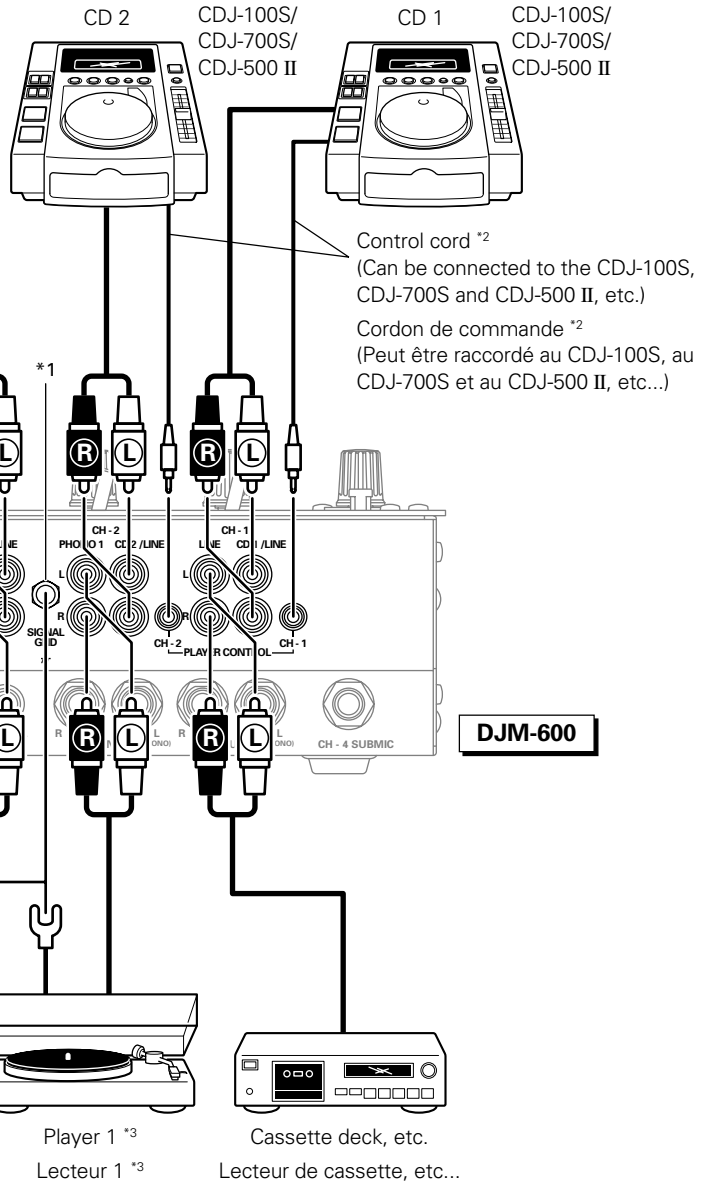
CD 2

CDJ-100S/ CDJ-700S/ CDJ-500 II

CD 1

CDJ-100S/ CDJ-700S/ CDJ-500 II

Control cord *2
(Can be connected to the CDJ-100S, CDJ-700S and CDJ-500 II, etc.)

Cordon de commande *2
(Peut être raccordé au CDJ-100S, au CDJ-700S et au CDJ-500 II, etc...)

*1

L

R L

R L

CH - 2
PHONO 1 CD 2 /LINE

CH - 1
LINE CD 1 /LINE

/LINE

L

R

L

R

SIGNAL GND

CH - 2 CH - 1
PLAYER CONTROL

L

R L (MONO)

R L (MONO)

R L

R L

CH - 4 SUBMIC

DJM-600

Player 1 *3
Lecteur 1 *3

Cassette deck, etc.
Lecteur de cassette, etc...